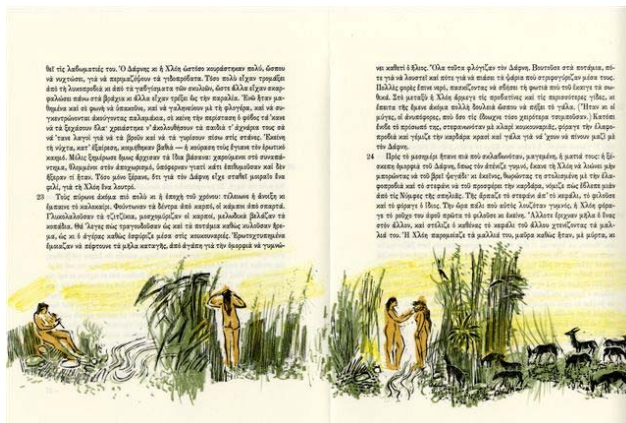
θεῖ τῆς λαθωματιᾶς του. Ὁ Δάφνις κι ἡ Χλόη ὥσπου κουράστηκαν πολύ, ὥσπου νὰ νυχτώσει, γιὰ νὰ περιμαζέψουν τὰ γιδοπρόβατα. Τόσο πολὺ εἶχαν τρομάξει ἀπὸ τὴ λυκοπροβιά κι ἀπὸ τὰ γαβγίσματα τῶν σκυλιῶν, ὥστε ἄλλα εἶχαν σκαρφαλώσει πάνω στὰ βράχια κι ἄλλα εἶχαν τρέξει ὣς τὴν παραλία. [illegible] θηκένα καὶ σὲ φωνὴ νὰ ὑπακούει, καὶ νὰ γαληνεύουν μὲ τὴ φλογέρα, καὶ νὰ συγκεντρώνονται ἀκούγοντας παλαμάκια, σὰ νὰ κάνει τὴν περίσταση ὁ φόβος τὰ 'κανε νὰ τὰ ξεχάσουν ὅλα· χρειάστηκε ν' ἀκολουθήσουν τὰ παιδιὰ τ' ἀχνάρια τους σὰ νὰ 'ταν λαγοί γιὰ νὰ τὰ βροῦν καὶ νὰ τὰ γυρίσουν πίσω στὶς στάνες. Ἐκείνη τὴ νύχτα, κατ' ἐξαίρεση, κοιμήθηκαν βαθιά — ἡ κούραση τοὺς ἔγινε τὸν ἔρωτα φάρμακο. Μόλις ξημέρωσε ὅμως ξύπνησαν τὰ ἴδια βάσανα: χαρούμενοι τοὺς συναντιότανε, θλιμμένοι στὸν ἀποχωρισμό, ὑπέφεραν γιατὶ κάτι ἐπιθυμοῦσαν καὶ δὲν ἤξεραν τί ἦταν. Τόσο μόνο ἤξεραν, ὅτι γιὰ τὸν Δάφνη εἶχε σταθεῖ μοιραῖο ἕνα φιλί, γιὰ τὴ Χλόη ἕνα λουτρό.

23 Τοὺς πύρωνε ἀκόμα πιὸ πολὺ κι ἡ ἐποχὴ τοῦ χρόνου: τέλειωνε ἡ ἄνοιξη κι ἄρχιζε τὸ καλοκαίρι. Φυτρώνουν τὰ δέντρα ἀπὸ καρπό, οἱ κάμποι ἀπὸ σταχτιά. Γλυκολαλοῦσαν τὰ τζιτζίκια, μοσχομύριζαν οἱ καρποί, μελωδικὰ βέλαζαν τὰ κοπάδια. Θὰ 'λεγες πὼς τραγουδοῦσαν κι ὅλα τὰ ποτάμια καθὼς κυλοῦσαν ἤρεμα, ὡς κι ὁ ἄνεμος καθὼς ἐφύσα μέσα στὶς κουκουναριές. Ἐρωτοχτυπημένα ἔμοιαζαν νὰ πέφτουν τὰ μῆλα καταγῆς, ἀπὸ ἀγάπη γιὰ τὴν ὀμορφιὰ νὰ γυμνώνει καθεὶ ὁ ἥλιος. Ὅλα τοῦτα φλόγιζαν τὸν Δάφνη. Βουτοῦσε στὰ ποτάμια, πότε γιὰ νὰ λουστεῖ καὶ πότε γιὰ νὰ πιάσει τὰ ψάρια ποὺ στριφογύριζαν μέσα τους. Πολλὲς φορὲς ἔπινε νερό, πασχίζοντας νὰ σβήσει τὴ φωτιὰ ποὺ τὸν ἔκαιγε τὰ σωθικά. Στὸ μεταξὺ ἡ Χλόη ἄρμεγε τὶς προβατίνες καὶ τὶς περισσότερες γίδες, κι ἔπειτα τῆς ἔμενε ἀκόμα πολλὴ δουλειὰ ὥσπου νὰ πήξει τὸ γάλα. Ἤταν κι οἱ μύγες, οἱ ἀνυπόφορες, ποὺ δὲν τὶς ἔδιωχνε τόσο χειρότερα τσιμπούσαν. Κατόπι ἔνιβε τὸ πρόσωπό της, στεφανωνόταν μὲ κλαριὰ κουκουναριᾶς, φόραγε τὴν ἐλαφοπροβιὰ καὶ γέμιζε τὴν καρδάρα κρασὶ καὶ γάλα γιὰ νὰ 'χουν νὰ πίνουν μαζὶ μὲ τὸν Δάφνη.

24 Πρὸς τὸ μεσημέρι ἦταν πιὰ ποὺ ἐκλαβώνοταν, μαγεμένα, ἡ ματιά τους: ἡ Χλόη σαν ὄμορφο τὸν Δάφνη, ὅπως τὸν ἔβλεπε γυμνό, ἔκαιγε τὴ Χλόη νὰ βαθιαμαριωνάρεις νὰ τοῦ βρεῖ ψεγάδι· κι ἐκεῖνος, θωρώντας τη στολισμένη μὲ τὴν ἐλαφοπροβιὰ καὶ τὸ στεφάνι νὰ τοῦ προσφέρει τὴν καρδάρα, νόμιζε πὼς ἔβλεπε μιὰν ἀπὸ τὶς Νύμφες τῆς σπηλιᾶς. Τῆς ἅρπαζε τὸ στεφάνι ἀπ' τὸ κεφάλι, τὸ φιλοῦσε καὶ τὸ φόραγε ὁ ἴδιος. Τὴν ὥρα πάλι ποὺ αὐτὸς λουζόταν γυμνός, ἡ Χλόη φόραγε τὸ ρούχο του ἀφοῦ πρῶτα τὸ φιλοῦσε κι ἐκείνη. Ἄλλοτε ἔριχναν μῆλα ὁ ἕνας στὸν ἄλλον, καὶ στόλιζε ὁ καθένας τὸ κεφάλι τοῦ ἄλλου χτενίζοντας τὰ μαλλιά του. Ἡ Χλόη παρομοίαζε τὰ μαλλιά του, μαῦρα καθὼς ἦταν, μὲ μύρτα, κι